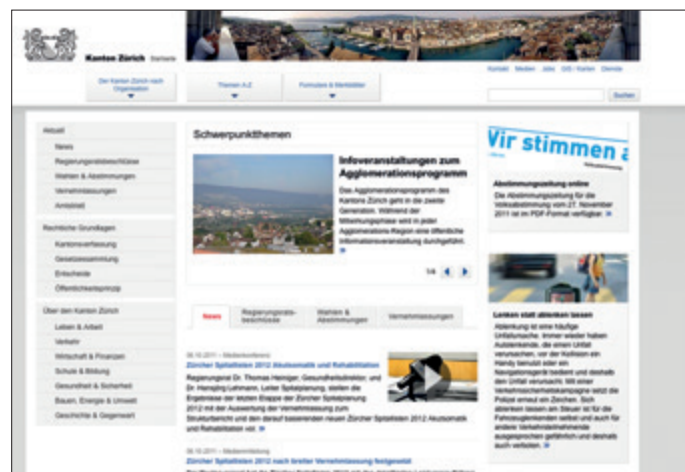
Kanton Zürich Startseite

Kontakt Medien Jobs GIS-Karten Dienste

Der Kanton Zürich nach Organisation

Themen A-Z

Formulare & Merkblätter

Suchen

Aktuell
News
Regierungsratsbeschlüsse
Wahlen & Abstimmungen
Vernehmlassungen
Amtsblatt

Rechtliche Grundlagen
Kantonsverfassung
Gesetzessammlung
Entscheide
Öffentlichkeitsprinzip

Über den Kanton Zürich
Leben & Arbeit
Verkehr
Wirtschaft & Finanzen
Schule & Bildung
Gesundheit & Sicherheit
Bauen, Energie & Umwelt
Geschichte & Gegenwart

Schwerpunktthemen

Infoveranstaltungen zum Agglomerationsprogramm

Das Agglomerationsprogramm des Kantons Zürich geht in die zweite Generation. Während der Mitwirkungsphase wird in jeder Agglomerations-Region eine öffentliche Informationsveranstaltung durchgeführt.

1/4

News | Regierungsratsbeschlüsse | Wahlen & Abstimmungen | Vernehmlassungen

06.10.2011 – Medienkonferenz
Zürcher Spitalliste 2012 Akutsomatik und Rehabilitation
Regierungsrat Dr. Thomas Heiniger, Gesundheitsdirektor, und Dr. Hansjörg Lehmann, Leiter Spitalplanung, stellen die Ergebnisse der letzten Etappe der Zürcher Spitalplanung 2012 mit der Auswertung der Vernehmlassung zum Strukturbericht und den darauf basierenden neuen Zürcher Spitallisten 2012 Akutsomatik und Rehabilitation vor.

06.10.2011 – Medienmitteilung
Zürcher Spitallisten 2012 nach breiter Vernehmlassung festgesetzt
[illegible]

Wir stimmen a

Abstimmungszeitung online
Die Abstimmungszeitung für die Volksabstimmung vom 27. November 2011 ist im PDF-Format verfügbar.

Lenken statt ablenken lassen
Ablenkung ist eine häufige Unfallursache. Immer wieder fahren Autolenkende, die einen Unfall verursachen, vor der Kollision ein Handy benutzt oder ein Navigationsgerät bedient und deshalb den Unfall verursacht. Mit einer Verkehrssicherheitskampagne setzt die Polizei erneut ein Zeichen. Sich ablenken lassen am Steuer ist für die Fahrzeuglenkenden selbst und auch für andere Verkehrsteilnehmende ausgesprochen gefährlich und deshalb auch verboten.